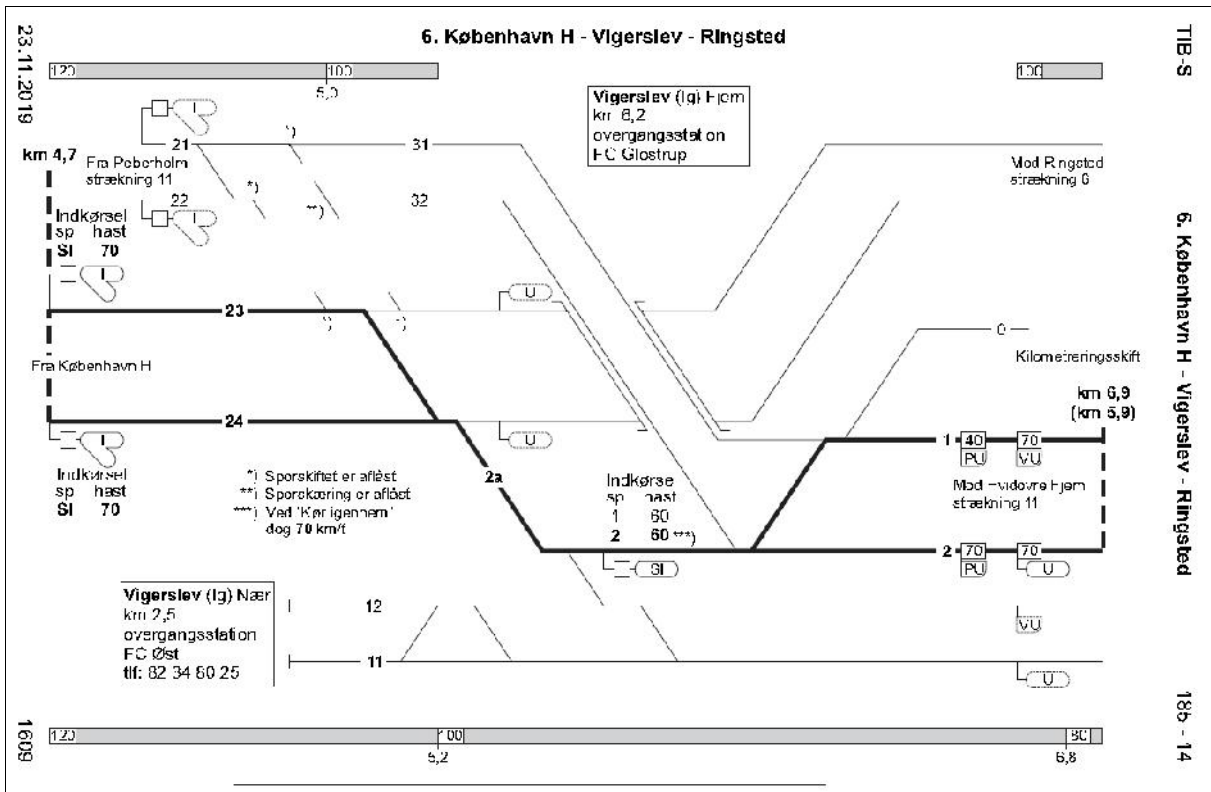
23.11.2019

6. København H - Vigerslev - Ringsted

TIB-S

120
100
5,0

100

Vigerslev (Ig) Fjern
km 6,2
overgangsstation
FC Glostrup

I
21
*)
31
Fra Peberholm
strækning 11
km 4,7
*)
**)
22
I
32

Mod Ringsted
strækning 6

Indkørsel
sp hast
SI 70

I

U

23
*)
*)

0

Kilometreringsskift

Fra København H

km 6,9
(km 5,9)

24
I
U

1
40
PU
70
VU

Indkørsel
sp hast
SI 70

*) Sporskiftet er aflåst
**) Sporskøring er aflåst
***) Ved 'Kør igennem' dog 70 km/t

2a

Indkørsel
sp hast
1 60
2 60 ***)

Mod Hvidovre Fjern
strækning 11

2
70
PU
70
U

SI

Vigerslev (Ig) Nær
km 2,5
overgangsstation
FC Øst
tlf: 82 34 80 25

12

VU

11

U

120
100
5,2
80
6,8

1609

185 - 14

6. København H - Vigerslev - Ringsted